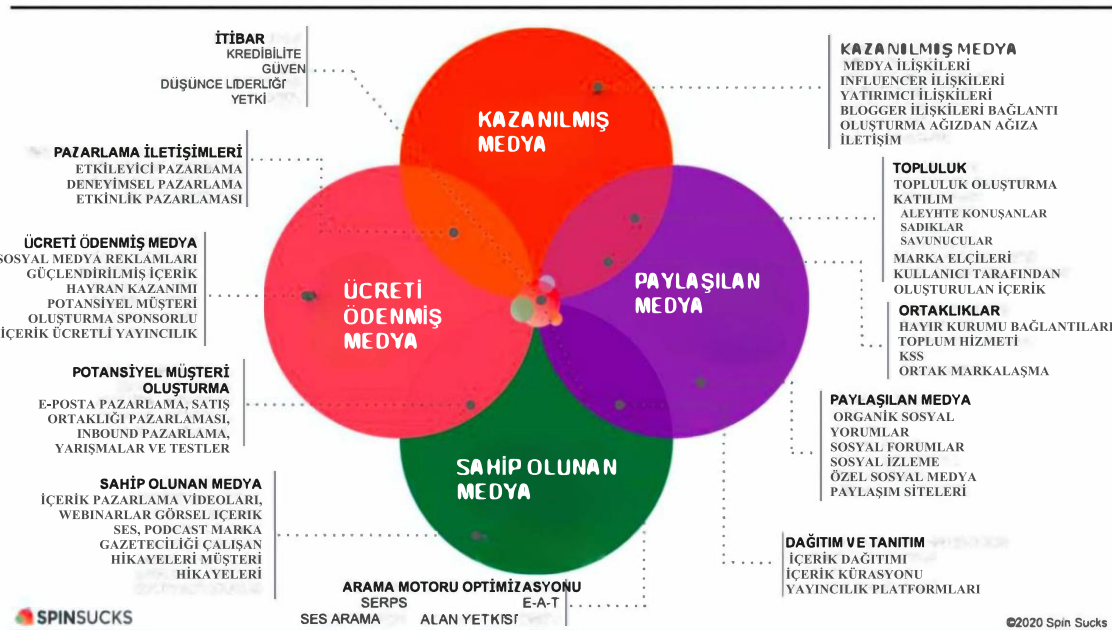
İTİBAR
KREDİBİLİTE
GÜVEN
DÜŞÜNCE LİDERLİĞİ
YETKİ

KAZANILMIŞ MEDYA
MEDYA İLİŞKİLERİ
INFLUENCER İLİŞKİLERİ
YATIRIMCI İLİŞKİLERİ
BLOGGER İLİŞKİLERİ BAĞLANTI OLUŞTURMA AĞIZDAN AĞIZA İLETİŞİM

PAZARLAMA İLETİŞİMLERİ
ETKİLEYİCİ PAZARLAMA
DENEYİMSEL PAZARLAMA
ETKİNLİK PAZARLAMASI

TOPLULUK
TOPLULUK OLUŞTURMA
KATILIM
ALEYHTE KONUŞANLAR
SADIKLAR
SAVUNUCULAR
MARKA ELÇİLERİ
KULLANICI TARAFINDAN OLUŞTURULAN İÇERİK

ÜCRETİ ÖDENMİŞ MEDYA
SOSYAL MEDYA REKLAMLARI
GÜÇLENDİRİLMİŞ İÇERİK
HAYRAN KAZANIMI
POTANSİYEL MÜŞTERİ OLUŞTURMA SPONSORLU
İÇERİK ÜCRETLİ YAYINCILIK

KAZANILMIŞ MEDYA

ÜCRETİ ÖDENMİŞ MEDYA

PAYLAŞILAN MEDYA

SAHİP OLUNAN MEDYA

ORTAKLIKLAR
HAYIR KURUMU BAĞLANTILARI
TOPLUM HİZMETİ
KSS
ORTAK MARKALAŞMA

POTANSİYEL MÜŞTERİ OLUŞTURMA
E-POSTA PAZARLAMA, SATIŞ ORTAKLIĞI PAZARLAMASI, INBOUND PAZARLAMA, YARIŞMALAR VE TESTLER

PAYLAŞILAN MEDYA
ORGANİK SOSYAL
YORUMLAR
SOSYAL FORUMLAR
SOSYAL İZLEME
ÖZEL SOSYAL MEDYA PAYLAŞIM SİTELERİ

SAHİP OLUNAN MEDYA
İÇERİK PAZARLAMA VİDEOLARI, WEBINARLAR GÖRSEL İÇERİK SES, PODCAST MARKA GAZETECİLİĞİ ÇALIŞAN HİKAYELERİ MÜŞTERİ HİKAYELERİ

DAĞITIM VE TANITIM
İÇERİK DAĞITIMI
İÇERİK KÜRASYONU
YAYINCILIK PLATFORMLARI

ARAMA MOTORU OPTİMİZASYONU
SERPS
E-A-T
SES ARAMA
ALAN YETKİSİ

SPINSUCKS
©2020 Spin Sucks